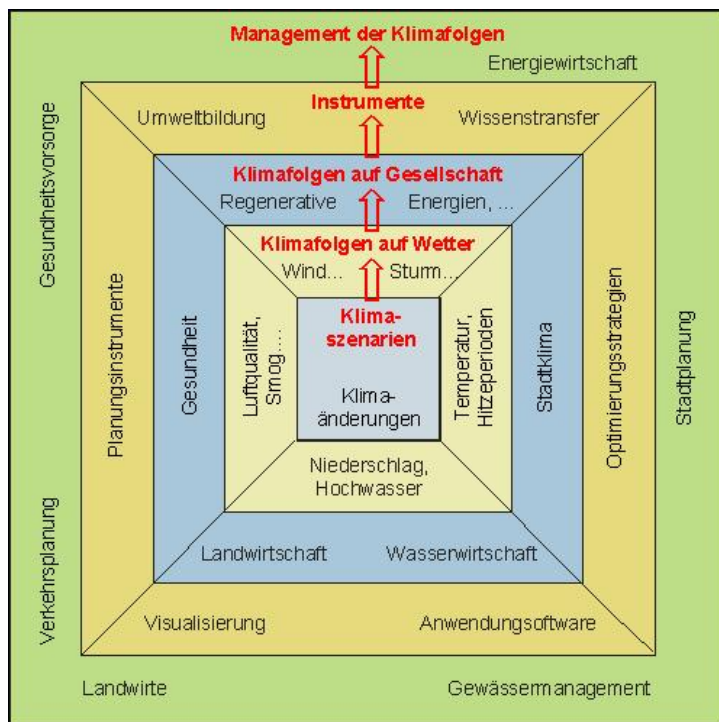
Management der Klimafolgen

Energiewirtschaft

Gesundheitsvorsorge

Umweltbildung

Instrumente

Wissenstransfer

Klimafolgen auf Gesellschaft

Regenerative

Energien, ...

Klimafolgen auf Wetter

Wind...

Sturm...

Planungsinstrumente

Gesundheit

Luftqualität, Smog...

Klimaszenarien

Klimaänderungen

Temperatur, Hitzeperioden

Stadtklima

Optimierungsstrategien

Stadtplanung

Niederschlag, Hochwasser

Verkehrsplanung

Landwirtschaft

Wasserwirtschaft

Visualisierung

Anwendungsoftware

Landwirte

Gewässermanagement